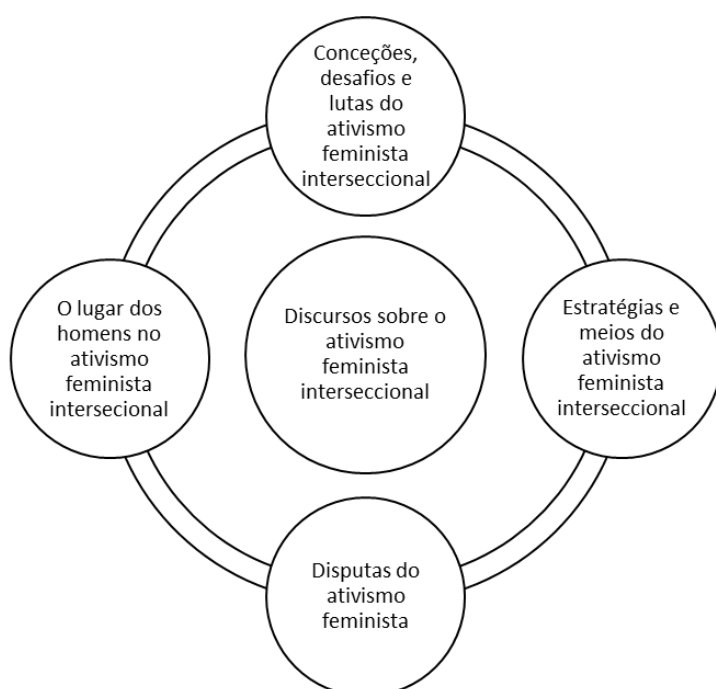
Conceções, desafios e lutas do ativismo feminista interseccional

O lugar dos homens no ativismo feminista intersecional

Discursos sobre o ativismo feminista interseccional

Estratégias e meios do ativismo feminista interseccional

Disputas do ativismo feminista